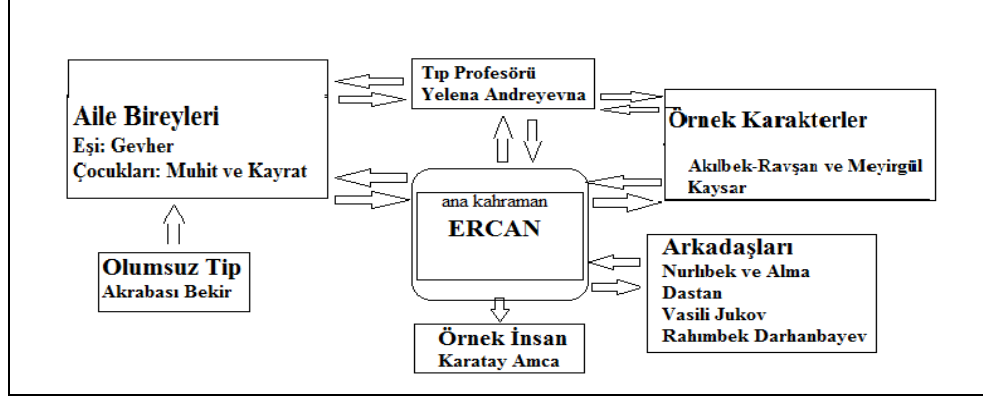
Aile Bireyleri
Eşi: Gevher
Çocukları: Muhit ve Kayrat

Tıp Profesörü
Yelena Andreyevna

Örnek Karakterler
Akılbek-Ravşan ve Meyirgül
Kaysar

ana kahraman
ERCAN

Arkadaşları
Nurlıbek ve Alma
Dastan
Vasili Jukov
Rahımbek Darhanbayev

Olumsuz Tip
Akrabası Bekir

Örnek İnsan
Karatay Amca